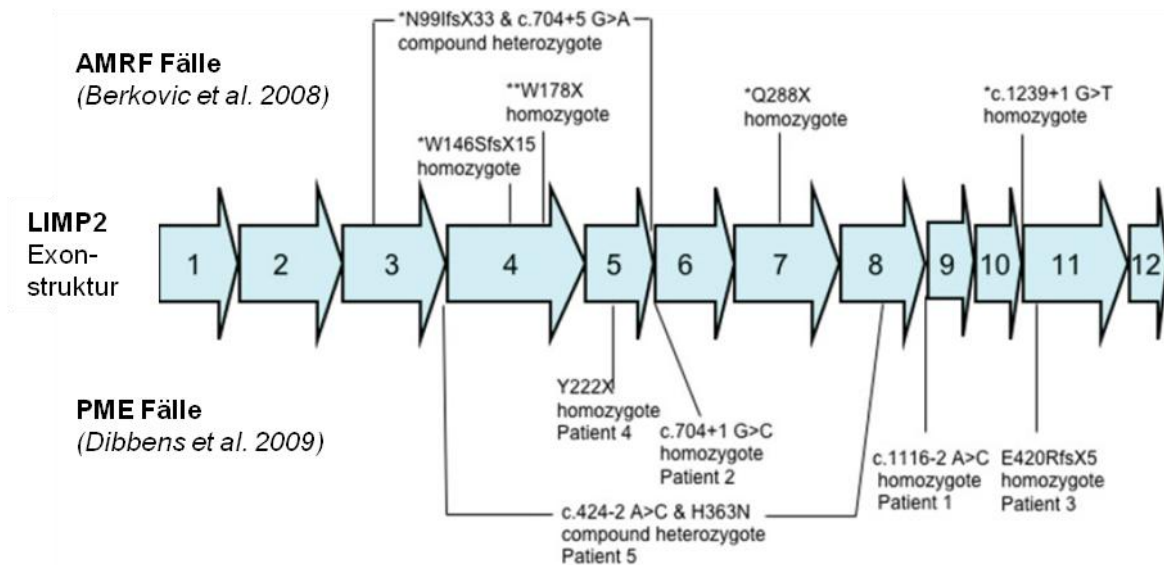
AMRF Fälle
(Berkovic et al. 2008)

*N99IfsX33 & c.704+5 G>A
compound heterozygote

**W178X
homozygote

*W146SfsX15
homozygote

*Q288X
homozygote

*c.1239+1 G>T
homozygote

LIMP2
Exonstruktur

1 2 3 4 5 6 7 8 9 10 11 12

PME Fälle
(Dibbens et al. 2009)

Y222X
homozygote
Patient 4

c.704+1 G>C
homozygote
Patient 2

c.1116-2 A>C
homozygote
Patient 1

E420RfsX5
homozygote
Patient 3

c.424-2 A>C & H363N
compound heterozygote
Patient 5